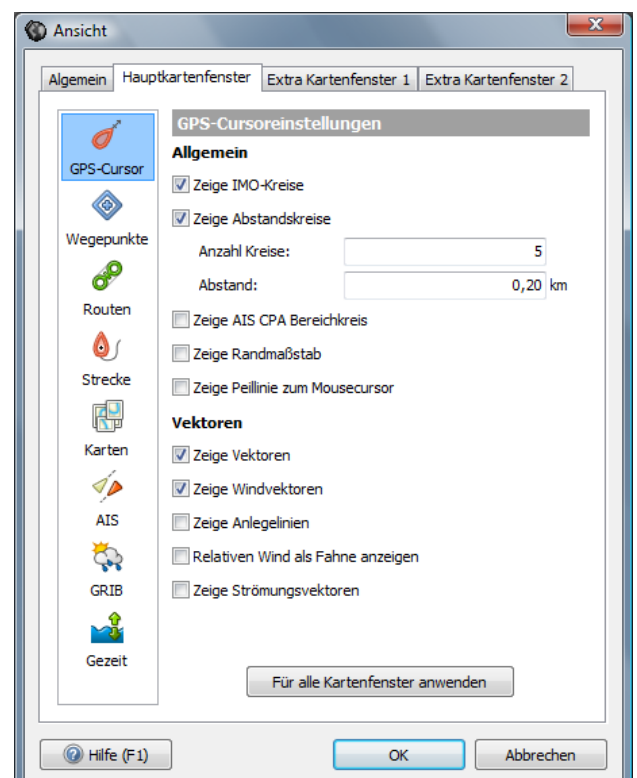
Ansicht

Algemein | Hauptkartenfenster | Extra Kartenfenster 1 | Extra Kartenfenster 2

GPS-Cursor
Wegepunkte
Routen
Strecke
Karten
AIS
GRIB
Gezeit

GPS-Cursoreinstellungen

Allgemein

Zeige IMO-Kreise

Zeige Abstandskreise

Anzahl Kreise: 5

Abstand: 0,20 km

Zeige AIS CPA Bereichkreis

Zeige Randmaßstab

Zeige Peillinie zum Mousecursor

Vektoren

Zeige Vektoren

Zeige Windvektoren

Zeige Anlegelinien

Relativen Wind als Fahne anzeigen

Zeige Strömungsvektoren

Für alle Kartenfenster anwenden

Hilfe (F1)

OK

Abbrechen